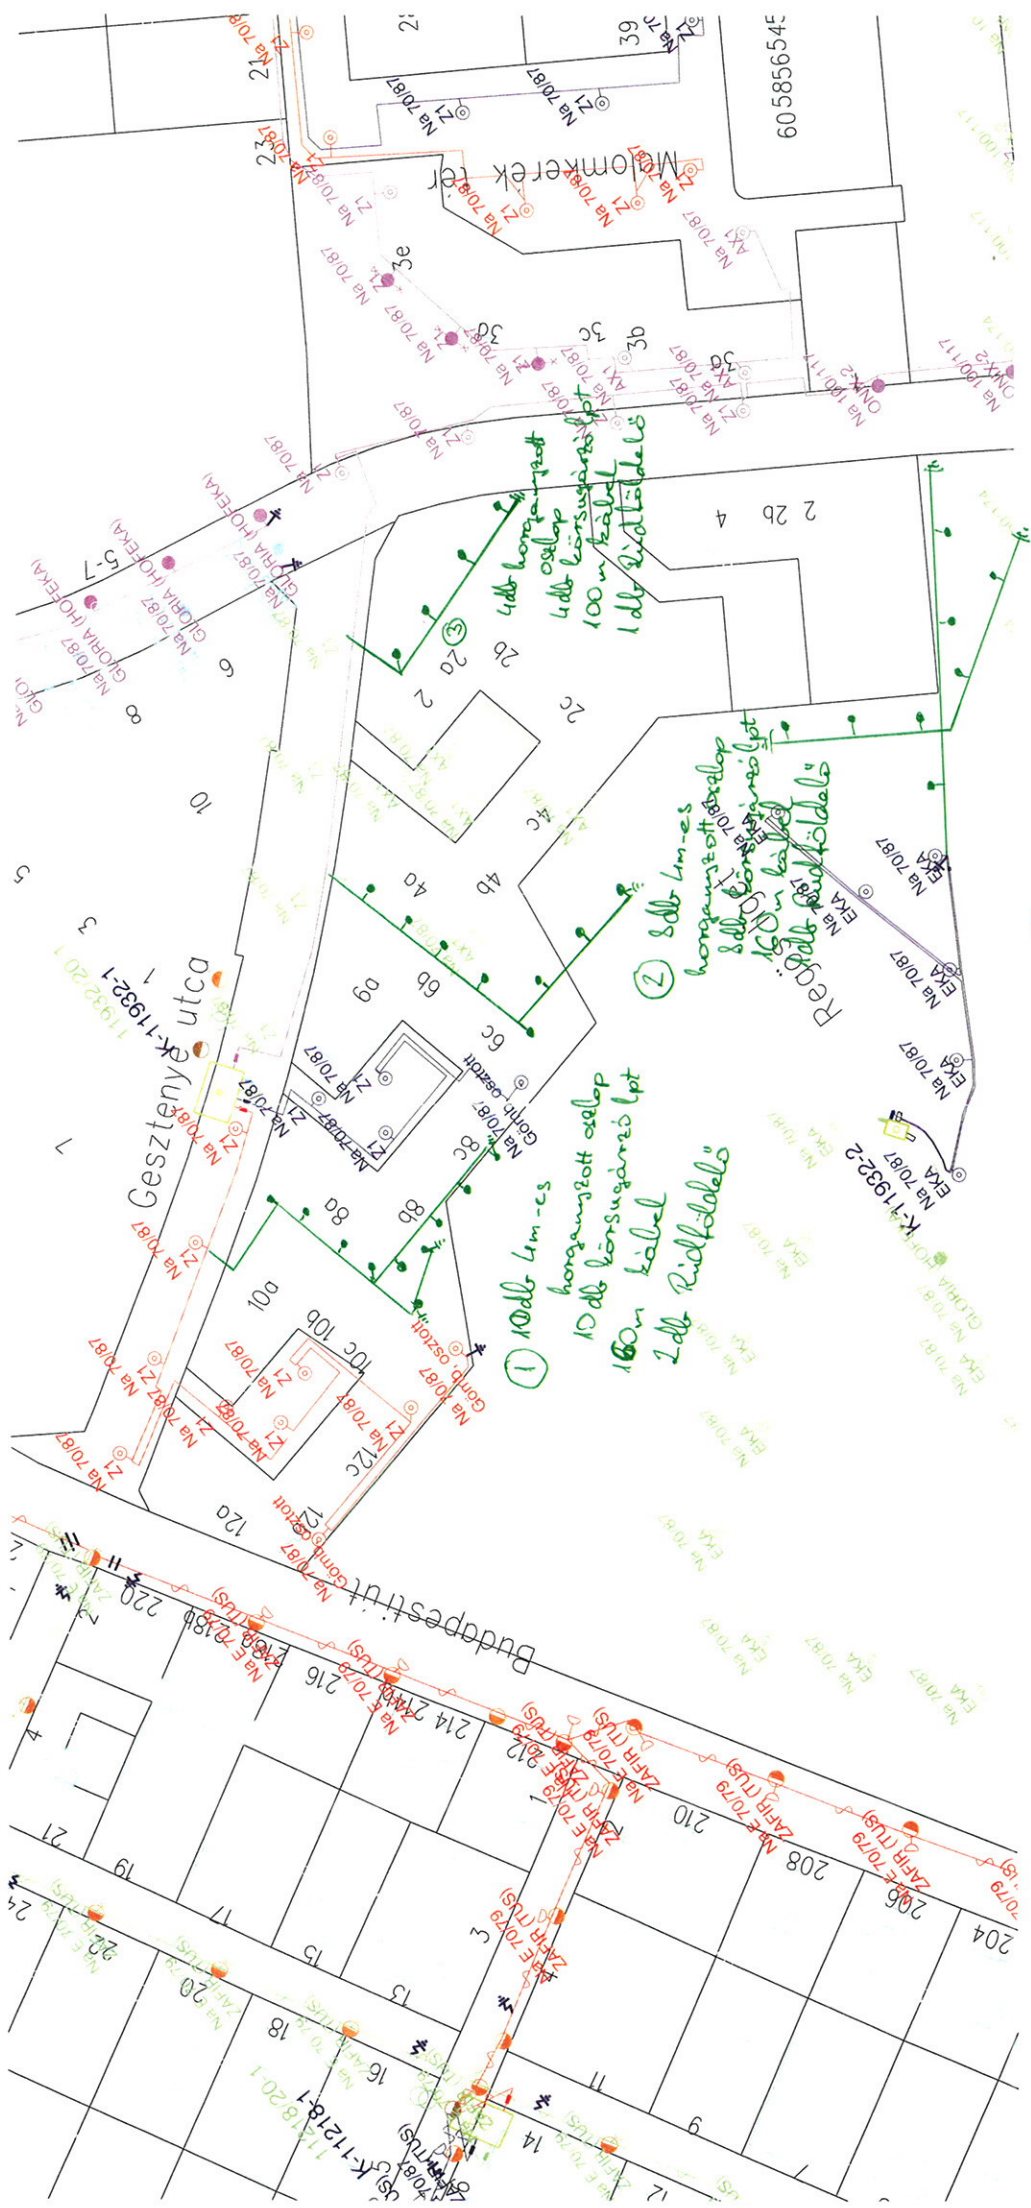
Malomkerek tér

Gesztenye utca

Budapesti út

Regős

① 10db 6m-es horganyzott oszlop 10 db korszugárzó lpt 160m kábel 2db Rúdföldelő

② 8db 6m-es horganyzott oszlop 8db korszugárzó lpt 160m kábel 1db Rúdföldelő

③ 4db horganyzott oszlop 4db korszugárzó lpt 100m kábel 1db Rúdföldelő

K-1932-1

K-1932-2

K-1218-1

Na 70/87
Z1
ZT
EKA
AX1
Gomb. oszloti
GLORIA (HOFEKA)
ZAFIR (TUS)
Na E 70/79

21
23
25
39
3e
3d
3c
3b
3a
5-7
6
8
10
5
3
1
7
2
2a
2b
2c
4
4a
4b
4c
6a
6b
6c
8a
8b
8c
10a
10b
10c
12a
12b
12c
220
218a
218b
216
214
214b
212
210
208
206
204
4
21
19
17
15
13
11
9
7
3
24
22
20
18
16
14
12
60585654